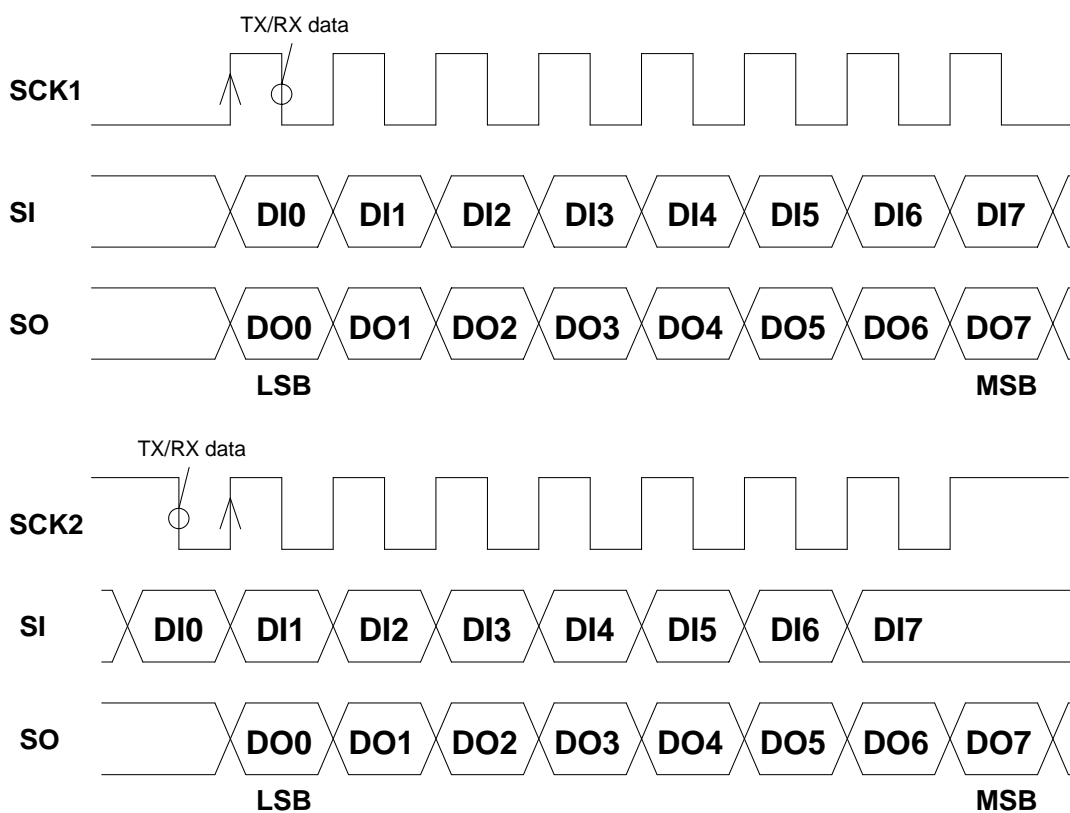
TX/RX data

SCK1

SI

DI0 DI1 DI2 DI3 DI4 DI5 DI6 DI7

SO

DO0 DO1 DO2 DO3 DO4 DO5 DO6 DO7

LSB

MSB

TX/RX data

SCK2

SI

DI0 DI1 DI2 DI3 DI4 DI5 DI6 DI7

SO

DO0 DO1 DO2 DO3 DO4 DO5 DO6 DO7

LSB

MSB